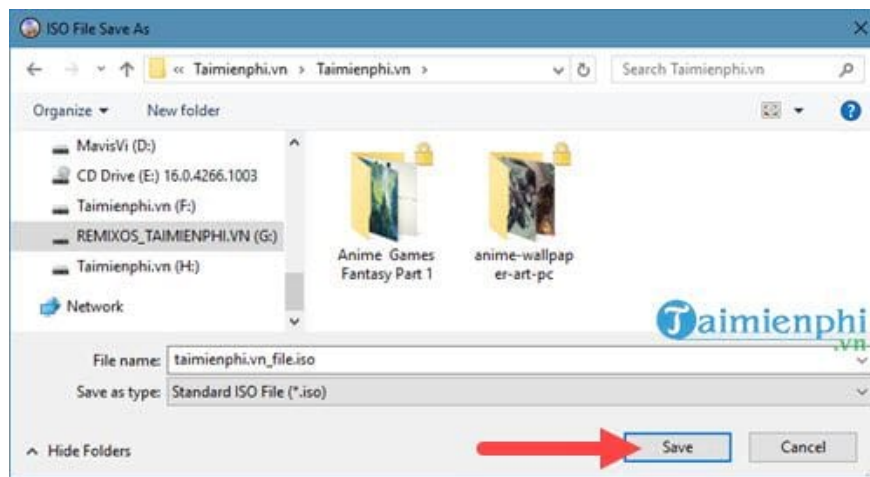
ISO File Save As

« Taimienphi.vn > Taimienphi.vn >

Search Taimienphi.vn

Organize ▾ New folder

MavisVi (D:)
CD Drive (E:) 16.0.4266.1003
Taimienphi.vn (F:)
REMIXOS_TAIMIENPHI.VN (G:)
Taimienphi.vn (H:)
Network

Anime Games Fantasy Part 1

anime-wallpaper-art-pc

Taimienphi .vn

File name: taimienphi.vn_file.iso

Save as type: Standard ISO File (*.iso)

Hide Folders

Save

Cancel